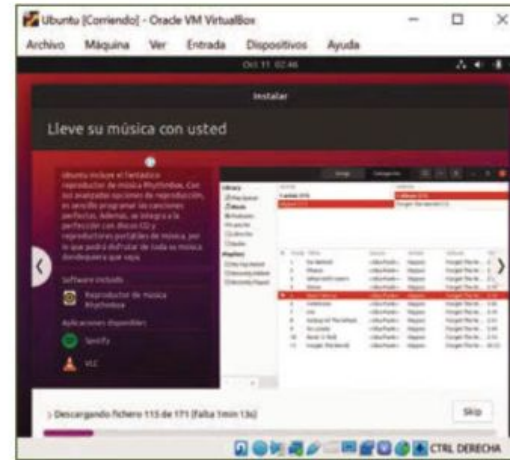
Ubuntu [Corriendo] - Oracle VM VirtualBox

Archivo Máquina Ver Entrada Dispositivos Ayuda

Oct 11 02:46

Instalar

Lleve su música con usted

Ubuntu incluye el fantástico reproductor de música Rhythmbox. Con sus avanzadas opciones de reproducción, es sencillo programar las canciones perfectas. Además, se integra a la perfección con discos CD y reproductores portátiles de música, por lo que podrá disfrutar de toda su música dondequiera que vaya.

Software incluido

Reproductor de música Rhythmbox

Aplicaciones disponibles

Spotify

VLC

Descargando fichero 115 de 171 (falta 1min 13s)

Skip

CTRL DERECHA